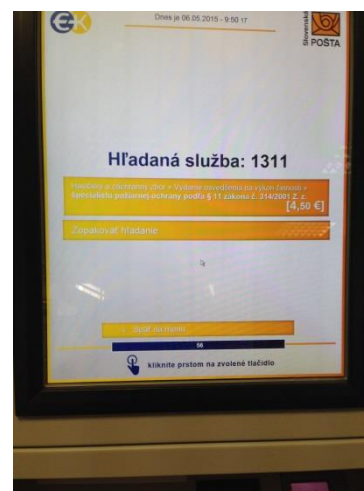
Dnes je 06.05.2015 - 9:50 17

Slovenská POŠTA

Hľadaná služba: 1311

Hasičský a záchranný zbor » Vydanie osvedčenia na výkon činnosti » Špecialista požiarnej ochrany podľa § 11 zákona č. 314/2001 Z. z.
[4,50 €]

Zopakovať hľadanie

« Späť na hlavnú

56

kliknite prstom na zvolené tlačidlo